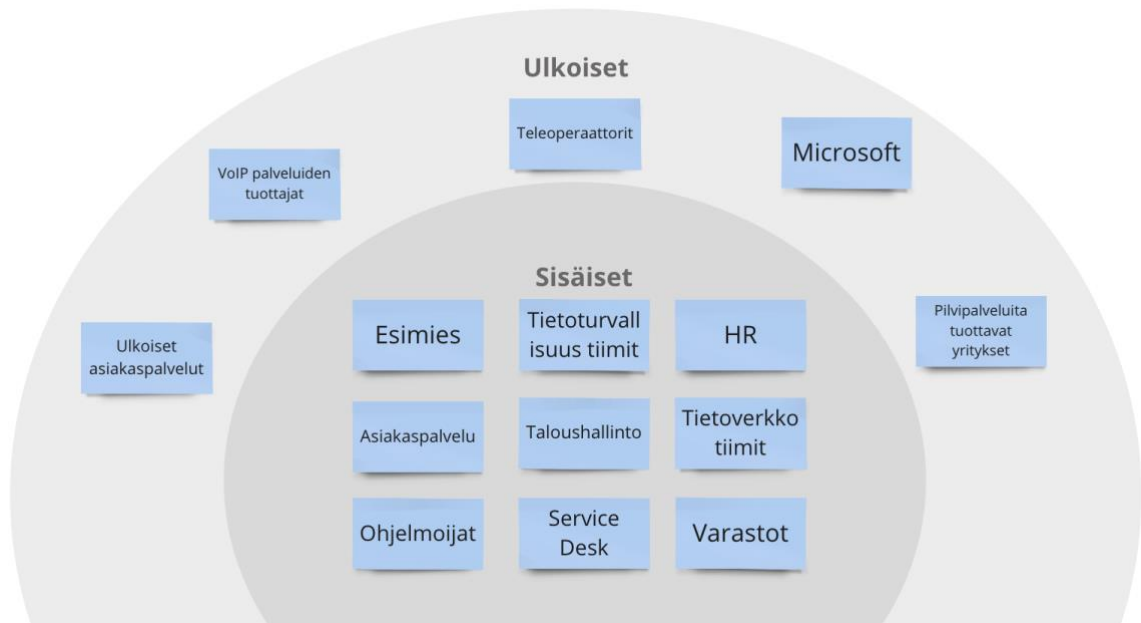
Ulkoiset

Teleoperaattorit

Microsoft

VoIP palveluiden tuottajat

Sisäiset

Pilvipalveluita tuottavat yritykset

Ulkoiset asiakaspalvelut

Esimies

Tietoturvall isuus tiimit

HR

Asiakaspalvelu

Taloushallinto

Tietoverkko tiimit

Ohjelmoijat

Service Desk

Varastot